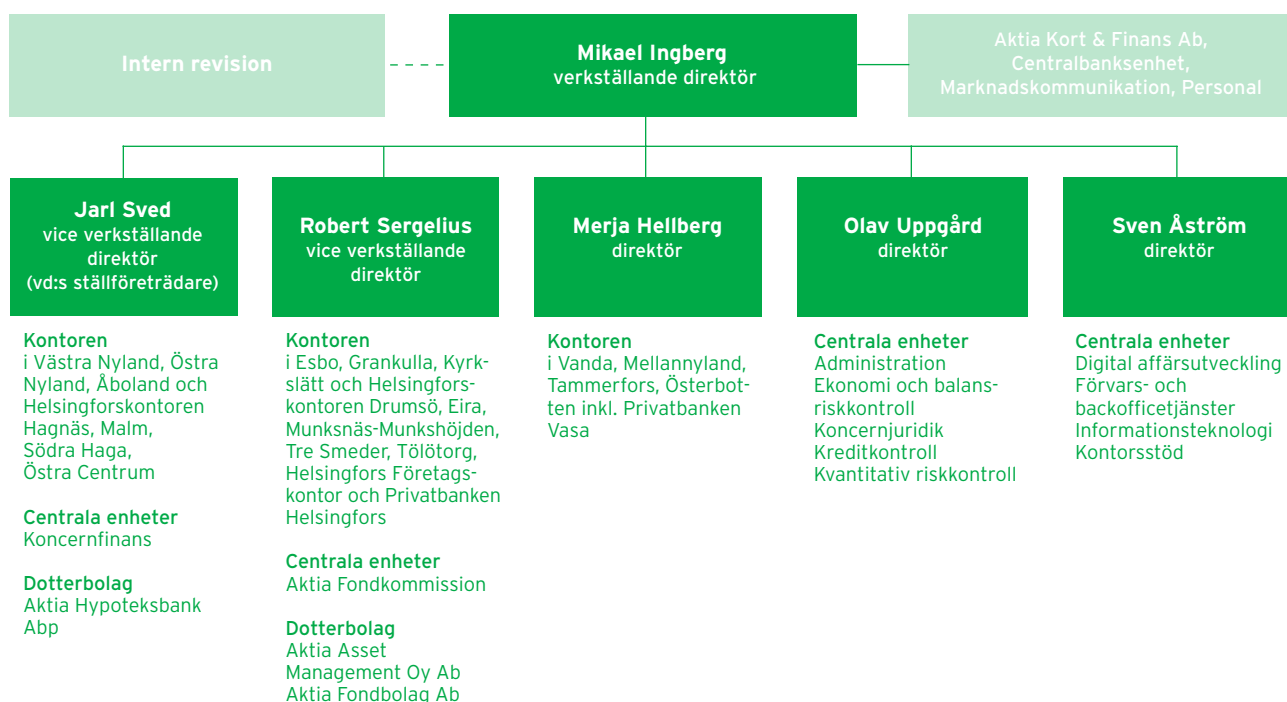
Intern revision

Mikael Ingberg
verkställande direktör

Aktia Kort & Finans Ab, Centralbanksenhet, Marknadskommunikation, Personal

Jarl Sved
vice verkställande direktör
(vd:s ställföreträdare)

Robert Sergelius
vice verkställande direktör

Merja Hellberg
direktör

Olav Uppgård
direktör

Sven Åström
direktör

Kontoren
i Västra Nyland, Östra Nyland, Åboland och Helsingforskontoren Hagnäs, Malm, Södra Haga, Östra Centrum

Centrala enheter
Koncernfinans

Dotterbolag
Aktia Hypoteksbank Abp

Kontoren
i Esbo, Grankulla, Kyrkslätt och Helsingforskontoren Drumsö, Eira, Munksnäs-Munkshöjden, Tre Smeder, Tölötorg, Helsingfors Företagskontor och Privatbanken Helsingfors

Centrala enheter
Aktia Fondkommission

Dotterbolag
Aktia Asset Management Oy Ab
Aktia Fondbolag Ab

Kontoren
i Vanda, Mellannyland, Tammerfors, Österbotten inkl. Privatbanken Vasa

Centrala enheter
Administration
Ekonomi och balansriskkontroll
Koncernjuridik
Kreditkontroll
Kvantitativ riskkontroll

Centrala enheter
Digital affärsutveckling
Förvars- och backofficetjänster
Informationsteknologi
Kontorsstöd